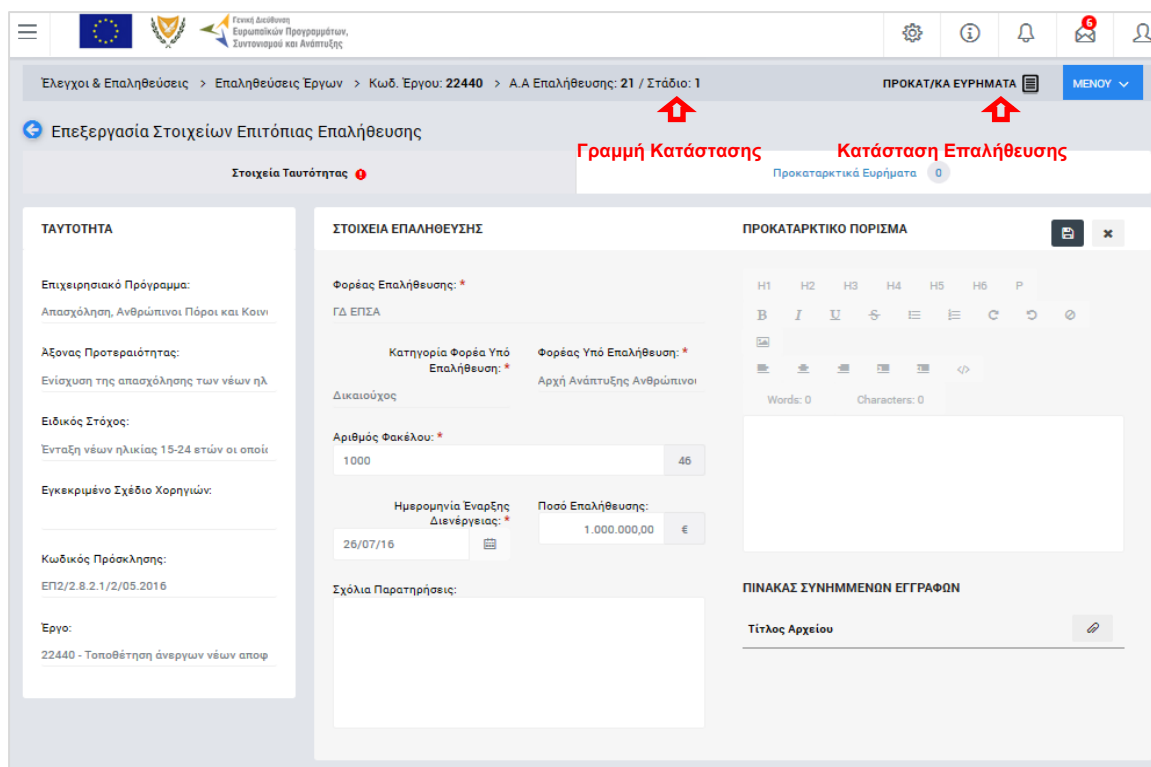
Γενική Διεύθυνση Ευρωπαϊκών Προγραμμάτων, Συντονισμού και Ανάπτυξης

6

Έλεγχοι & Επαληθεύσεις > Επαληθεύσεις Έργων > Κωδ. Έργου: 22440 > Α.Α Επαλήθευσης: 21 / Στάδιο: 1

ΠΡΟΚΑΤ/ΚΑ ΕΥΡΗΜΑΤΑ

ΜΕΝΟΥ

Επεξεργασία Στοιχείων Επιτόπιας Επαλήθευσης

Γραμμή Κατάστασης

Κατάσταση Επαλήθευσης

Στοιχεία Ταυτότητας

Προκαταρκτικά Ευρήματα 0

ΤΑΥΤΟΤΗΤΑ

Επιχειρησιακό Πρόγραμμα:
Απασχόληση, Ανθρώπινοι Πόροι και Κοινω

Άξονας Προτεραιότητας:
Ενίσχυση της απασχόλησης των νέων ηλ

Ειδικός Στόχος:
Ένταξη νέων ηλικίας 15-24 ετών οι οποίο

Εγκεκριμένο Σχέδιο Χορηγιών:

Κωδικός Πρόσκλησης:
ΕΠ2/2.8.2.1/2/05.2016

Έργο:
22440 - Τοποθέτηση άνεργων νέων αποφ

ΣΤΟΙΧΕΙΑ ΕΠΑΛΗΘΕΥΣΗΣ

Φορέας Επαλήθευσης: *
ΓΔ ΕΠΣΑ

Κατηγορία Φορέα Υπό Επαλήθευση: *
Δικαιούχος

Φορέας Υπό Επαλήθευση: *
Αρχή Ανάπτυξης Ανθρώπινου

Αριθμός Φακέλου: *
1000 46

Ημερομηνία Έναρξης Διενέργειας: *
26/07/16

Ποσό Επαλήθευσης:
1.000.000,00 €

Σχόλια Παρατηρήσεις:

ΠΡΟΚΑΤΑΡΚΤΙΚΟ ΠΟΡΙΣΜΑ

H1 H2 H3 H4 H5 H6 P

B I U S

Words: 0 Characters: 0

ΠΙΝΑΚΑΣ ΣΥΝΗΜΜΕΝΩΝ ΕΓΓΡΑΦΩΝ

Τίτλος Αρχείου